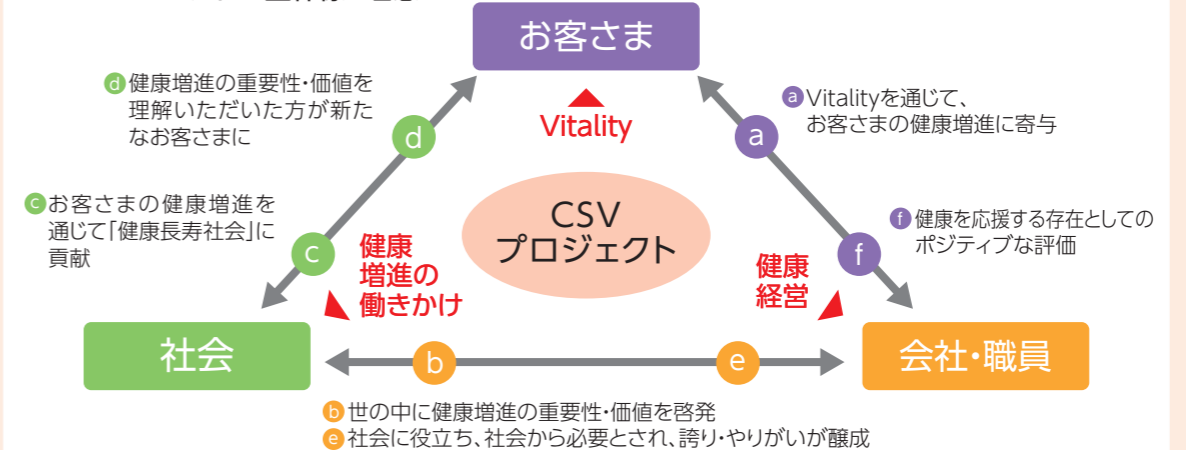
お客さま

Vitality

ⓓ 健康増進の重要性・価値を理解いただいた方が新たなお客さまに

ⓐ Vitalityを通じて、お客さまの健康増進に寄与

d

a

ⓒ お客さまの健康増進を通じて「健康長寿社会」に貢献

CSV
プロジェクト

ⓕ 健康を応援する存在としてのポジティブな評価

c

f

健康
増進の
働きかけ

健康
経営

社会

b

e

会社・職員

ⓑ 世の中に健康増進の重要性・価値を啓発
ⓔ 社会に役立ち、社会から必要とされ、誇り・やりがいが醸成